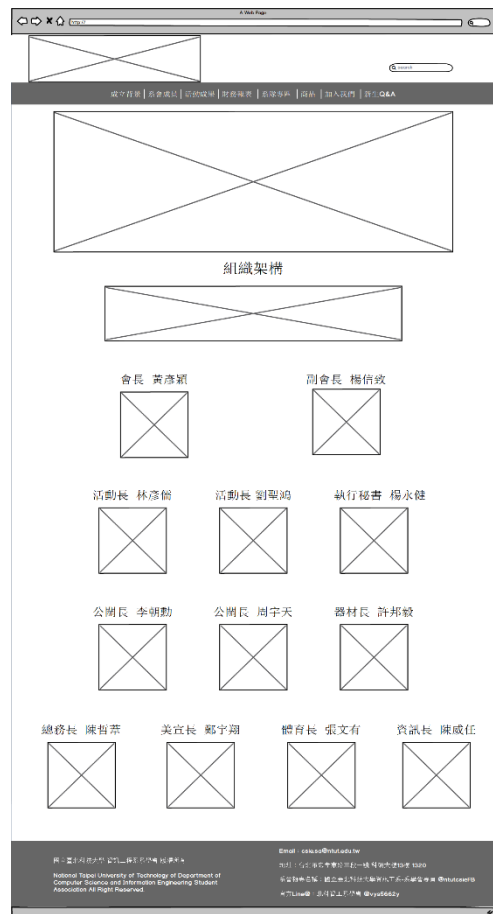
A Web Page

http://

Search

歲乃首頁 | 系會成員 | 活動成果 | 財務報表 | 系學會章程 | 商品 | 加入我們 | 新生Q&A

組織架構

會長 黃彥穎

副會長 楊信效

活動長 林彥儒

活動長 劉聖鴻

執行秘書 楊永健

公關長 李朝勳

公關長 周宇天

器材長 許邦毅

總務長 陳哲萘

美宣長 鄭宇翔

體育長 張文有

資訊長 陳威任

國立臺北科技大學 資訊工程系學生會 版權所有

National Taipei University of Technology of Department of Computer Science and Information Engineering Student Association All Right Reserved

Email : csiesa@ntut.edu.tw

地址 : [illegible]

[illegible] @ntutcsieFB

官方Line@ : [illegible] @vya5662y